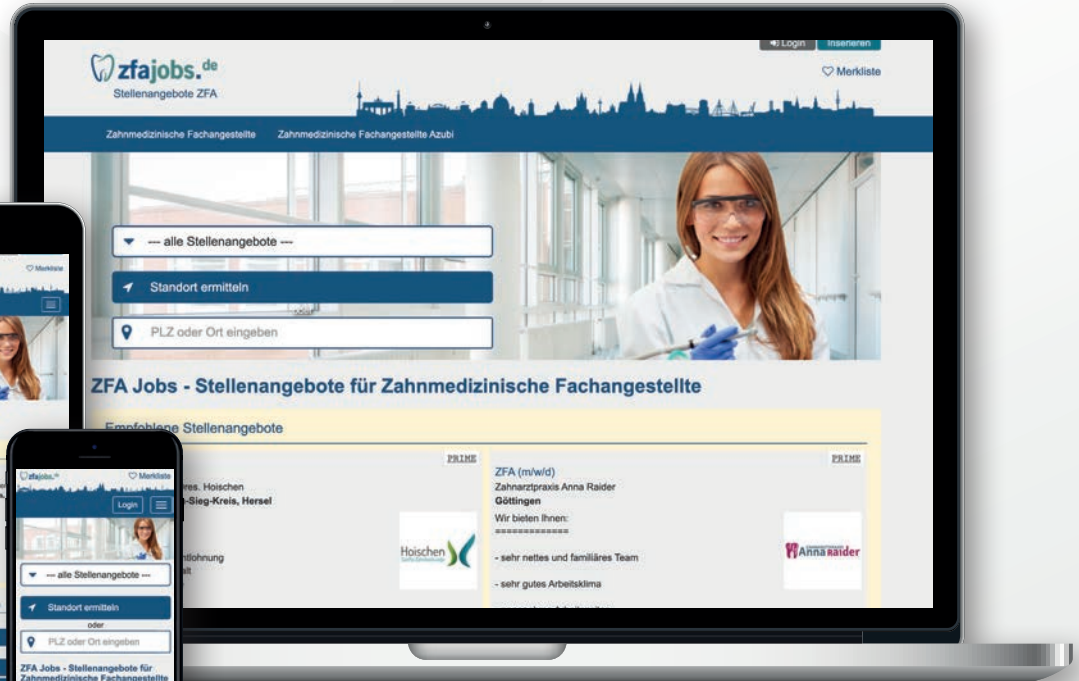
Login Inserieren

zfajobs.de
Stellenangebote ZFA

Merkliste

Zahnmedizinische Fachangestellte Zahnmedizinische Fachangestellte Azubi

--- alle Stellenangebote ---

Standort ermitteln

oder

PLZ oder Ort eingeben

ZFA Jobs - Stellenangebote für Zahnmedizinische Fachangestellte

Empfohlene Stellenangebote

PRIME

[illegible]res. Hoischen
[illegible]-Sieg-Kreis, Hersel

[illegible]ntlohnung
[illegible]lt

Hoischen

PRIME

ZFA (m/w/d)
Zahnarztpraxis Anna Raider
Göttingen
Wir bieten Ihnen:
============
- sehr nettes und familiäres Team
- sehr gutes Arbeitsklima

Anna Raider

Merkliste

zfajobs.de
Merkliste
Login

--- alle Stellenangebote ---
Standort ermitteln
oder
PLZ oder Ort eingeben

ZFA Jobs - Stellenangebote für Zahnmedizinische Fachangestellte